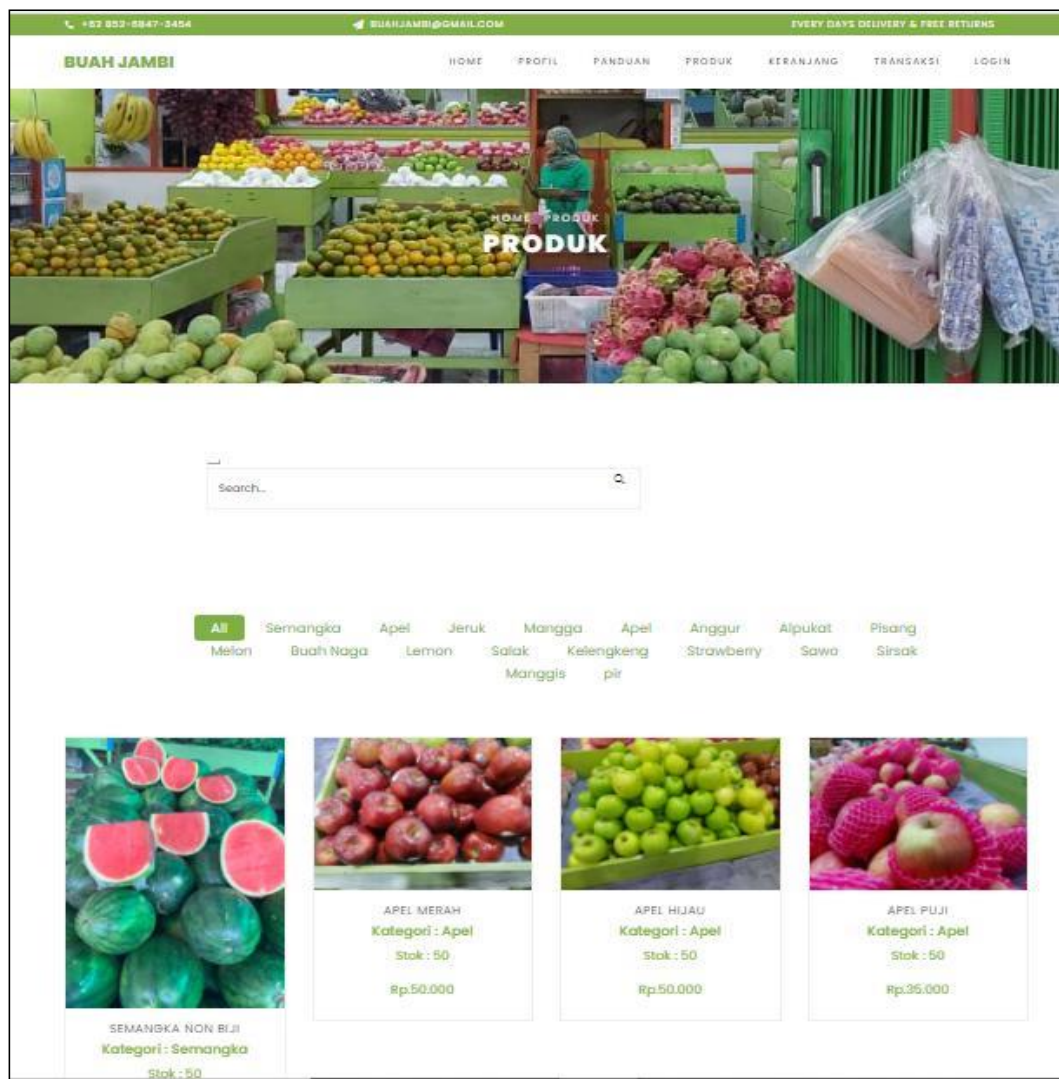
+62 852-6847-3454
BUAHJAMBI@GMAIL.COM
EVERY DAYS DELIVERY & FREE RETURNS

BUAH JAMBI

HOME PROFIL PANDUAN PRODUK KERANJANG TRANSAKSI LOGIN

HOME / PRODUK
PRODUK

Search...

All Semangka Apel Jeruk Mangga Apel Anggur Alpukat Pisang Melon Buah Naga Lemon Salak Kelengkeng Strawberry Sawo Sirsak Manggis pir

SEMANGKA NON BIJI
Kategori : Semangka
Stok : 50

APEL MERAH
Kategori : Apel
Stok : 50
Rp.50.000

APEL HIJAU
Kategori : Apel
Stok : 50
Rp.50.000

APEL PUJI
Kategori : Apel
Stok : 50
Rp.35.000